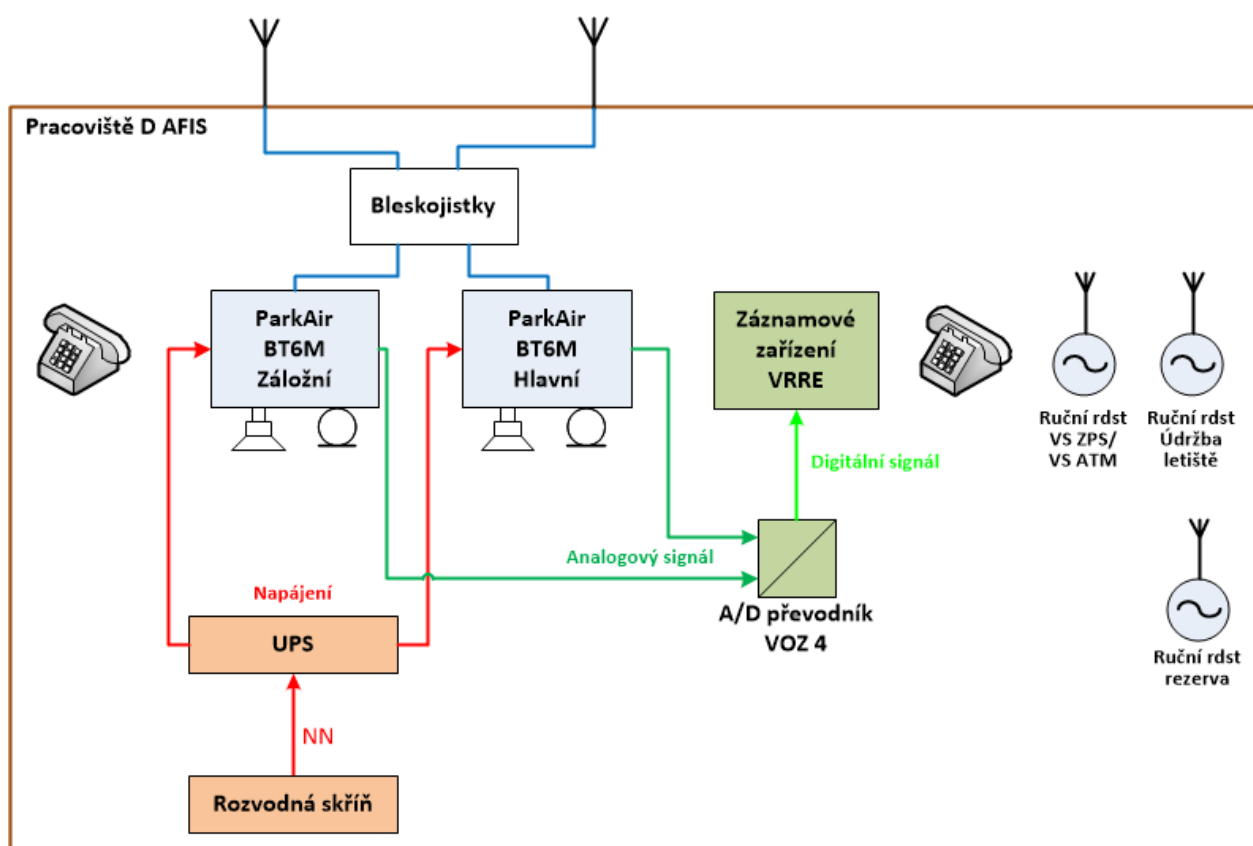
Pracoviště D AFIS

Bleskojistky

ParkAir BT6M Záložní

ParkAir BT6M Hlavní

Záznamové zařízení VRRE

Ruční rdst VS ZPS/ VS ATM

Ruční rdst Údržba letiště

Digitální signál

Analogový signál

Napájení

UPS

A/D převodník VOZ 4

Ruční rdst rezerva

NN

Rozvodná skříň